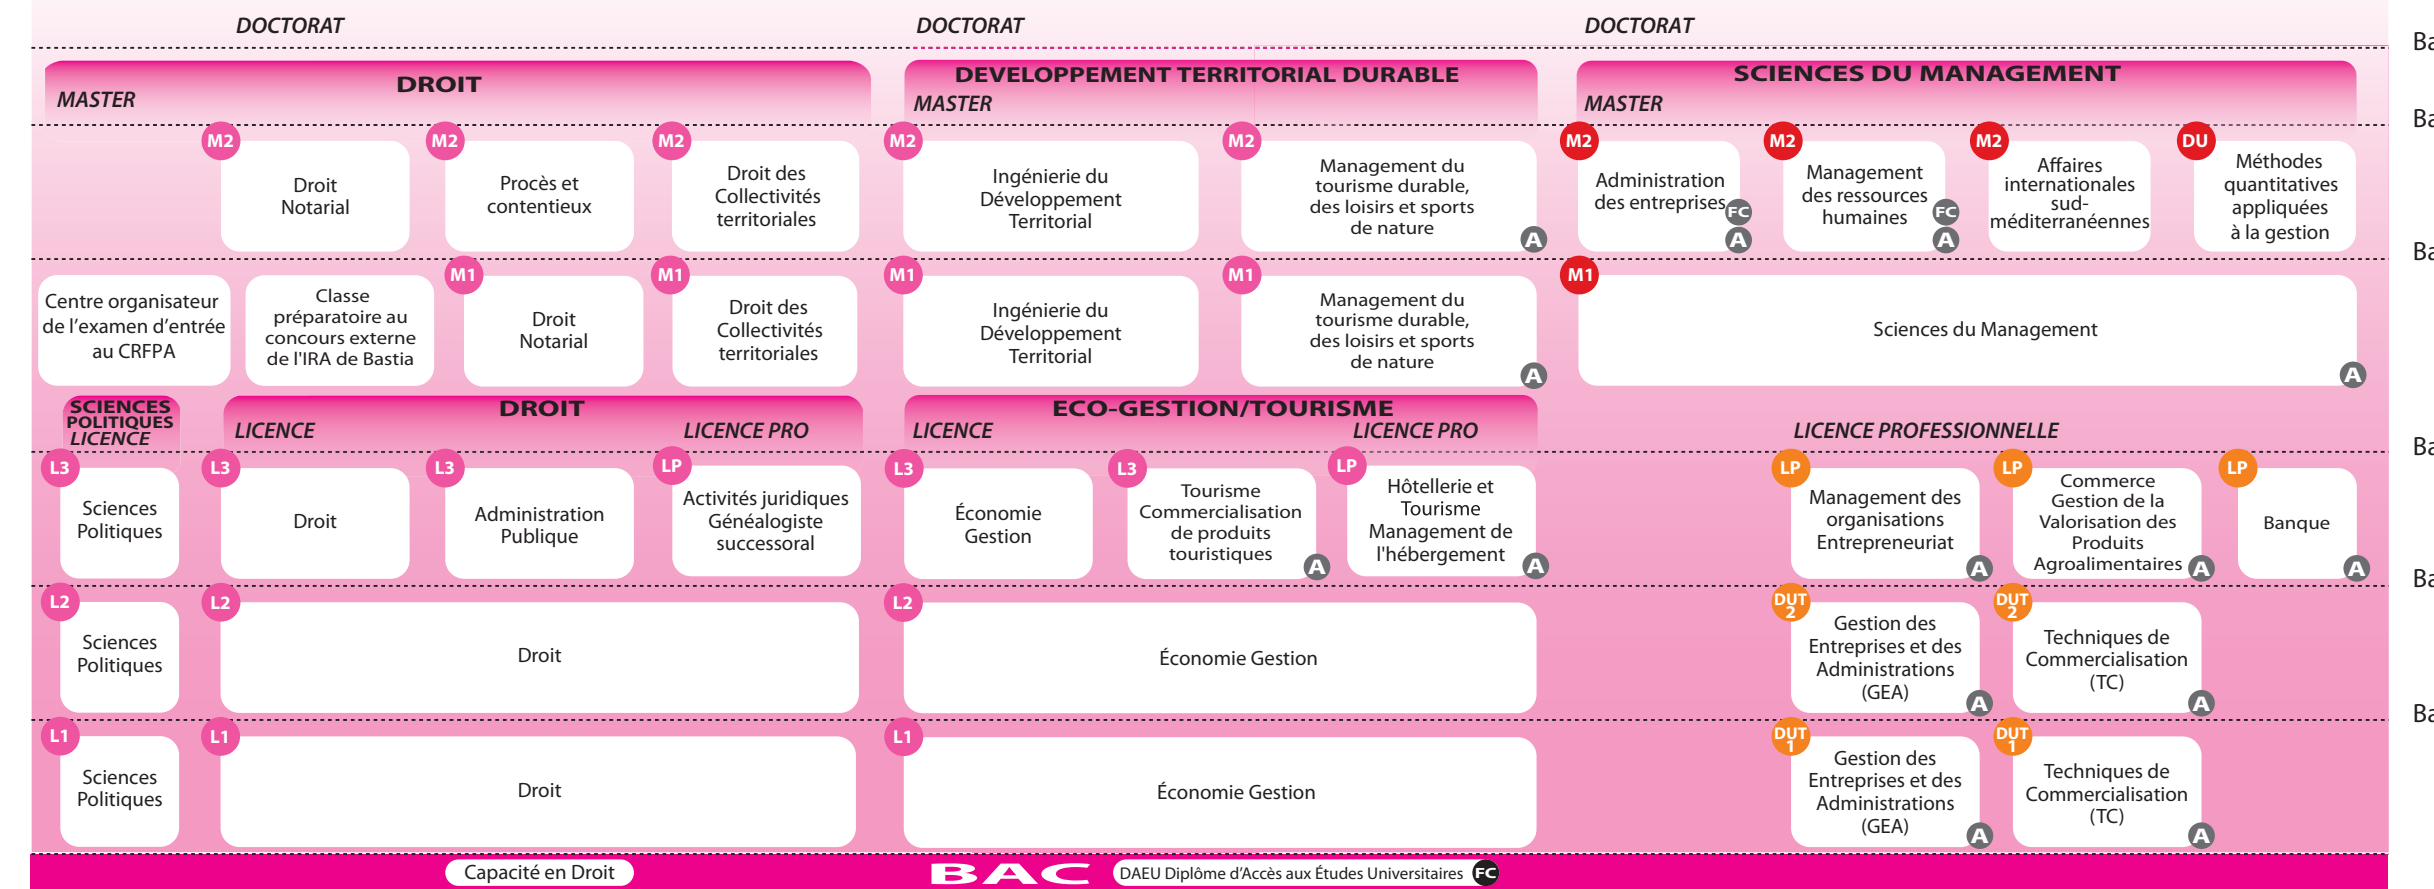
DOCTORAT DOCTORAT DOCTORAT

DROIT
MASTER

DEVELOPPEMENT TERRITORIAL DURABLE
MASTER

SCIENCES DU MANAGEMENT
MASTER

M2 Droit Notarial
M2 Procès et contentieux
M2 Droit des Collectivités territoriales
M2 Ingénierie du Développement Territorial
M2 Management du tourisme durable, des loisirs et sports de nature A
M2 Administration des entreprises FC A
M2 Management des ressources humaines FC A
M2 Affaires internationales sud-méditerranéennes
DU Méthodes quantitatives appliquées à la gestion

Centre organisateur de l'examen d'entrée au CRFPA
Classe préparatoire au concours externe de l'IRA de Bastia
M1 Droit Notarial
M1 Droit des Collectivités territoriales
M1 Ingénierie du Développement Territorial
M1 Management du tourisme durable, des loisirs et sports de nature A
M1 Sciences du Management A

SCIENCES POLITIQUES LICENCE
DROIT
LICENCE LICENCE PRO
ECO-GESTION/TOURISME
LICENCE LICENCE PRO
LICENCE PROFESSIONNELLE

L3 Sciences Politiques
L3 Droit
L3 Administration Publique
LP Activités juridiques Généalogiste successoral
L3 Économie Gestion
L3 Tourisme Commercialisation de produits touristiques A
LP Hôtellerie et Tourisme Management de l'hébergement A
LP Management des organisations Entrepreneuriat A
LP Commerce Gestion de la Valorisation des Produits Agroalimentaires A
LP Banque A

L2 Sciences Politiques
L2 Droit
L2 Économie Gestion
DUT 2 Gestion des Entreprises et des Administrations (GEA) A
DUT 2 Techniques de Commercialisation (TC) A

L1 Sciences Politiques
L1 Droit
L1 Économie Gestion
DUT 1 Gestion des Entreprises et des Administrations (GEA) A
DUT 1 Techniques de Commercialisation (TC) A

Capacité en Droit
BAC
DAEU Diplôme d'Accès aux Études Universitaires FC

Ba
Ba
Ba
Ba
Ba
Ba